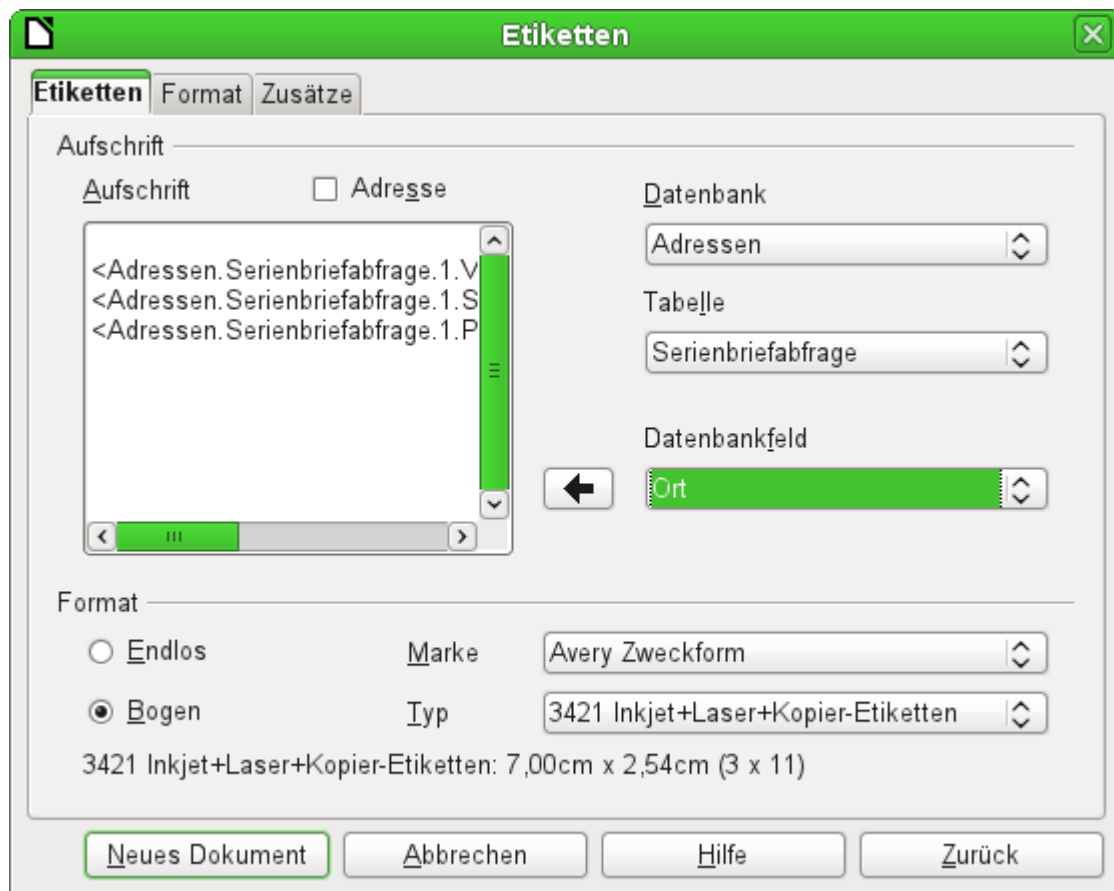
Etiketten

Etiketten | Format | Zusätze

Aufschrift

Aufschrift

Adresse

<Adressen.Serienbriefabfrage.1.V
<Adressen.Serienbriefabfrage.1.S
<Adressen.Serienbriefabfrage.1.P

Datenbank

Adressen

Tabelle

Serienbriefabfrage

Datenbankfeld

Ort

Format

Endlos

Marke

Avery Zweckform

Bogen

Typ

3421 Inkjet+Laser+Kopier-Etiketten

3421 Inkjet+Laser+Kopier-Etiketten: 7,00cm x 2,54cm (3 x 11)

Neues Dokument | Abbrechen | Hilfe | Zurück